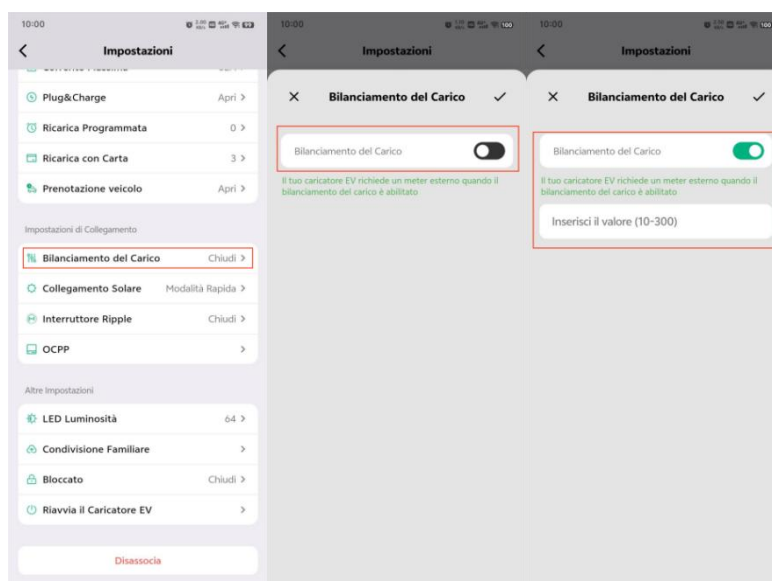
10:00

<

Impostazioni

Plug&Charge Apri >

Ricarica Programmata 0 >

Ricarica con Carta 3 >

Prenotazione veicolo Apri >

Impostazioni di Collegamento

Bilanciamento del Carico Chiudi >

Collegamento Solare Modalità Rapida >

Interruttore Ripple Chiudi >

OCPP >

Altre Impostazioni

LED Luminosità 64 >

Condivisione Familiare >

Bloccato Chiudi >

Riavvia il Caricatore EV >

Disassocia

10:00

<

Impostazioni

×

Bilanciamento del Carico

✓

Bilanciamento del Carico

Il tuo caricatore EV richiede un meter esterno quando il bilanciamento del carico è abilitato

10:00

<

Impostazioni

×

Bilanciamento del Carico

✓

Bilanciamento del Carico

Il tuo caricatore EV richiede un meter esterno quando il bilanciamento del carico è abilitato

Inserisci il valore (10-300)